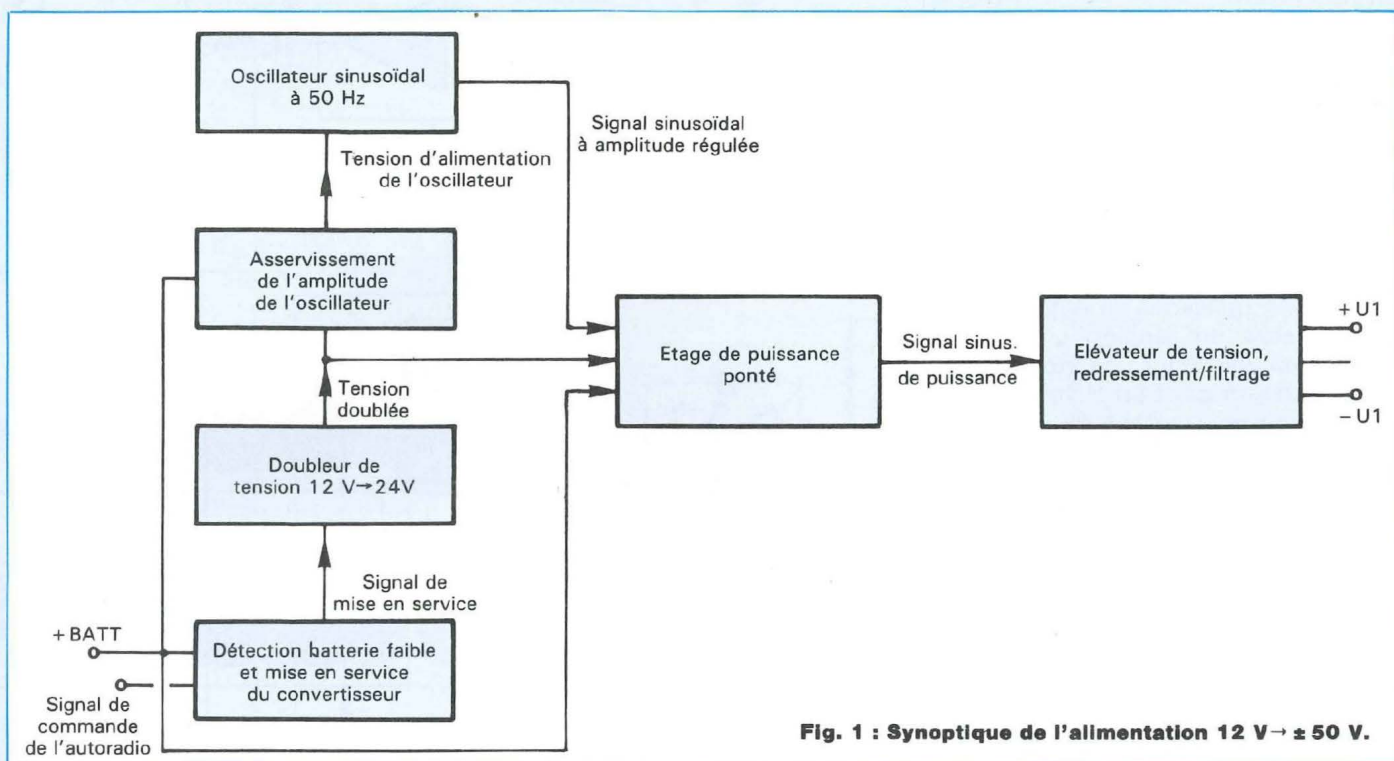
Oscillateur sinusoïdal à 50 Hz

Signal sinusoïdal à amplitude régulée

Tension d'alimentation de l'oscillateur

Asservissement de l'amplitude de l'oscillateur

Etage de puissance ponté

Signal sinus. de puissance

Elévateur de tension, redressement/filtrage

+ U1

– U1

Tension doublée

Doubleur de tension 12 V→24V

Signal de mise en service

+ BATT

Détection batterie faible et mise en service du convertisseur

Signal de commande de l'autoradio

Fig. 1 : Synoptique de l'alimentation 12 V→ ± 50 V.